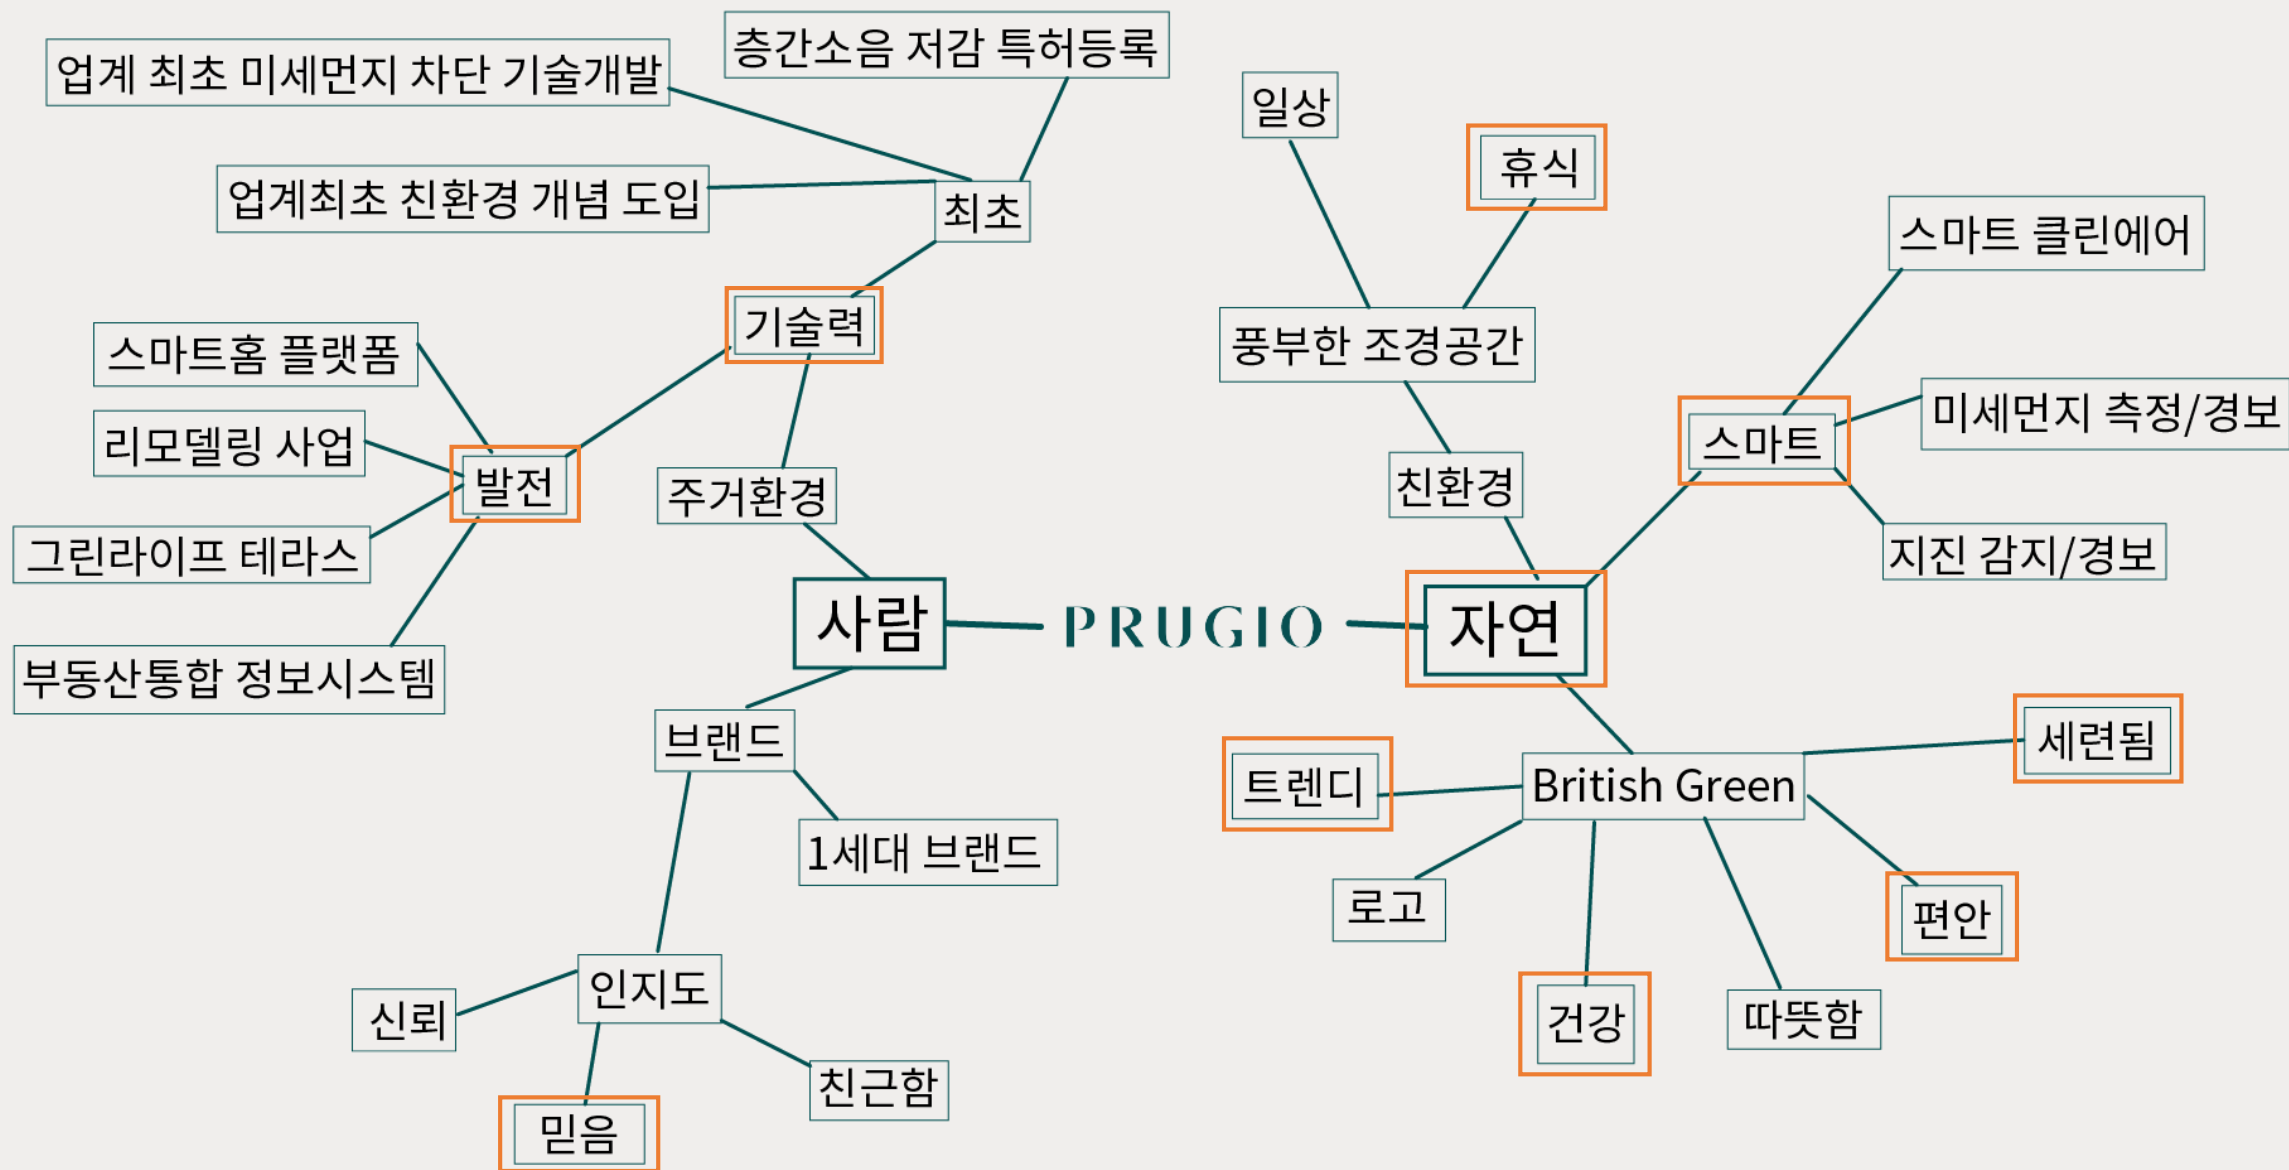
층간소음 저감 특허등록

업계 최초 미세먼지 차단 기술개발

업계최초 친환경 개념 도입

최초

기술력

스마트홈 플랫폼

리모델링 사업

발전

그린라이프 테라스

부동산통합 정보시스템

주거환경

사람

PRUGIO

자연

브랜드

1세대 브랜드

인지도

신뢰

믿음

친근함

일상

휴식

풍부한 조경공간

친환경

스마트 클린에어

스마트

미세먼지 측정/경보

지진 감지/경보

British Green

세련됨

트렌디

로고

편안

건강

따뜻함